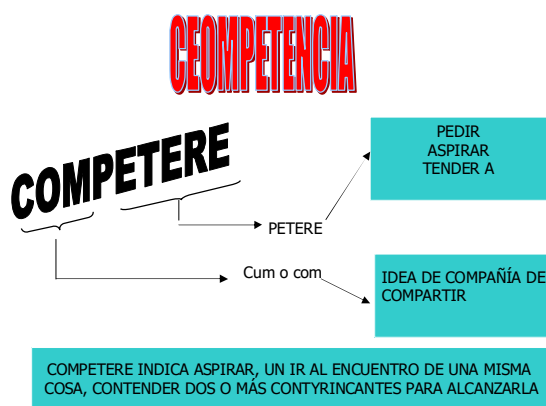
CEOMPETENCIA

COMPETERE

PETERE

PEDIR
ASPIRAR
TENDER A

Cum o com

IDEA DE COMPAÑÍA DE COMPARTIR

COMPETERE INDICA ASPIRAR, UN IR AL ENCUENTRO DE UNA MISMA COSA, CONTENDER DOS O MÁS CONTYRINCANTES PARA ALCANZARLA